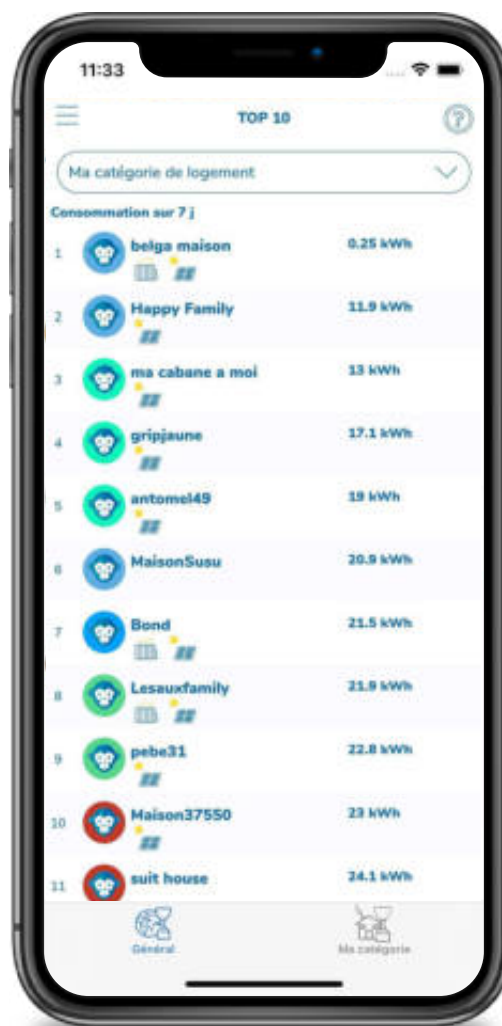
11:33

TOP 10

Ma catégorie de logement

Consommation sur 7 j

| | | |
|---|---|---|
| 1 | belga maison | 0.25 kWh |
| 2 | Happy Family | 11.9 kWh |
| 3 | ma cabane a moi | 13 kWh |
| 4 | gripjaune | 17.1 kWh |
| 5 | antomel49 | 19 kWh |
| 6 | MaisonSusu | 20.9 kWh |
| 7 | Bond | 21.5 kWh |
| 8 | Lesauxfamily | 21.9 kWh |
| 9 | pebe31 | 22.8 kWh |
| 10 | Maison37550 | 23 kWh |
| 11 | suit house | 24.1 kWh |

Général

Ma catégorie